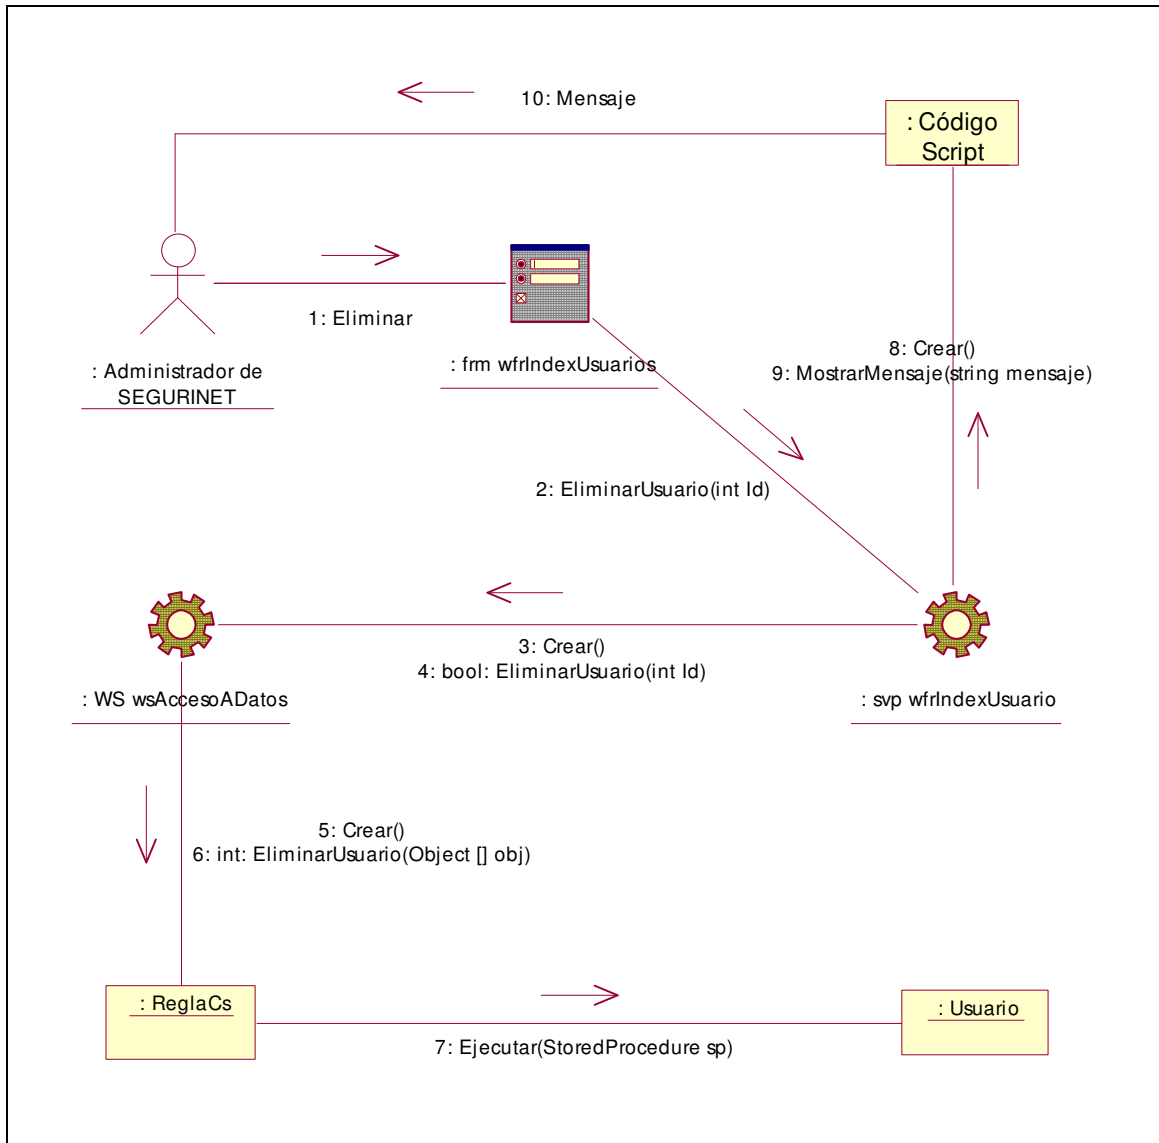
10: Mensaje

: Código Script

1: Eliminar

: Administrador de SEGURINET

: frm wfrIndexUsuarios

8: Crear()
9: MostrarMensaje(string mensaje)

2: EliminarUsuario(int Id)

3: Crear()
4: bool: EliminarUsuario(int Id)

: WS wsAccesoADatos

: svp wfrIndexUsuario

5: Crear()
6: int: EliminarUsuario(Object [] obj)

: ReglaCs

: Usuario

7: Ejecutar(StoredProcedure sp)